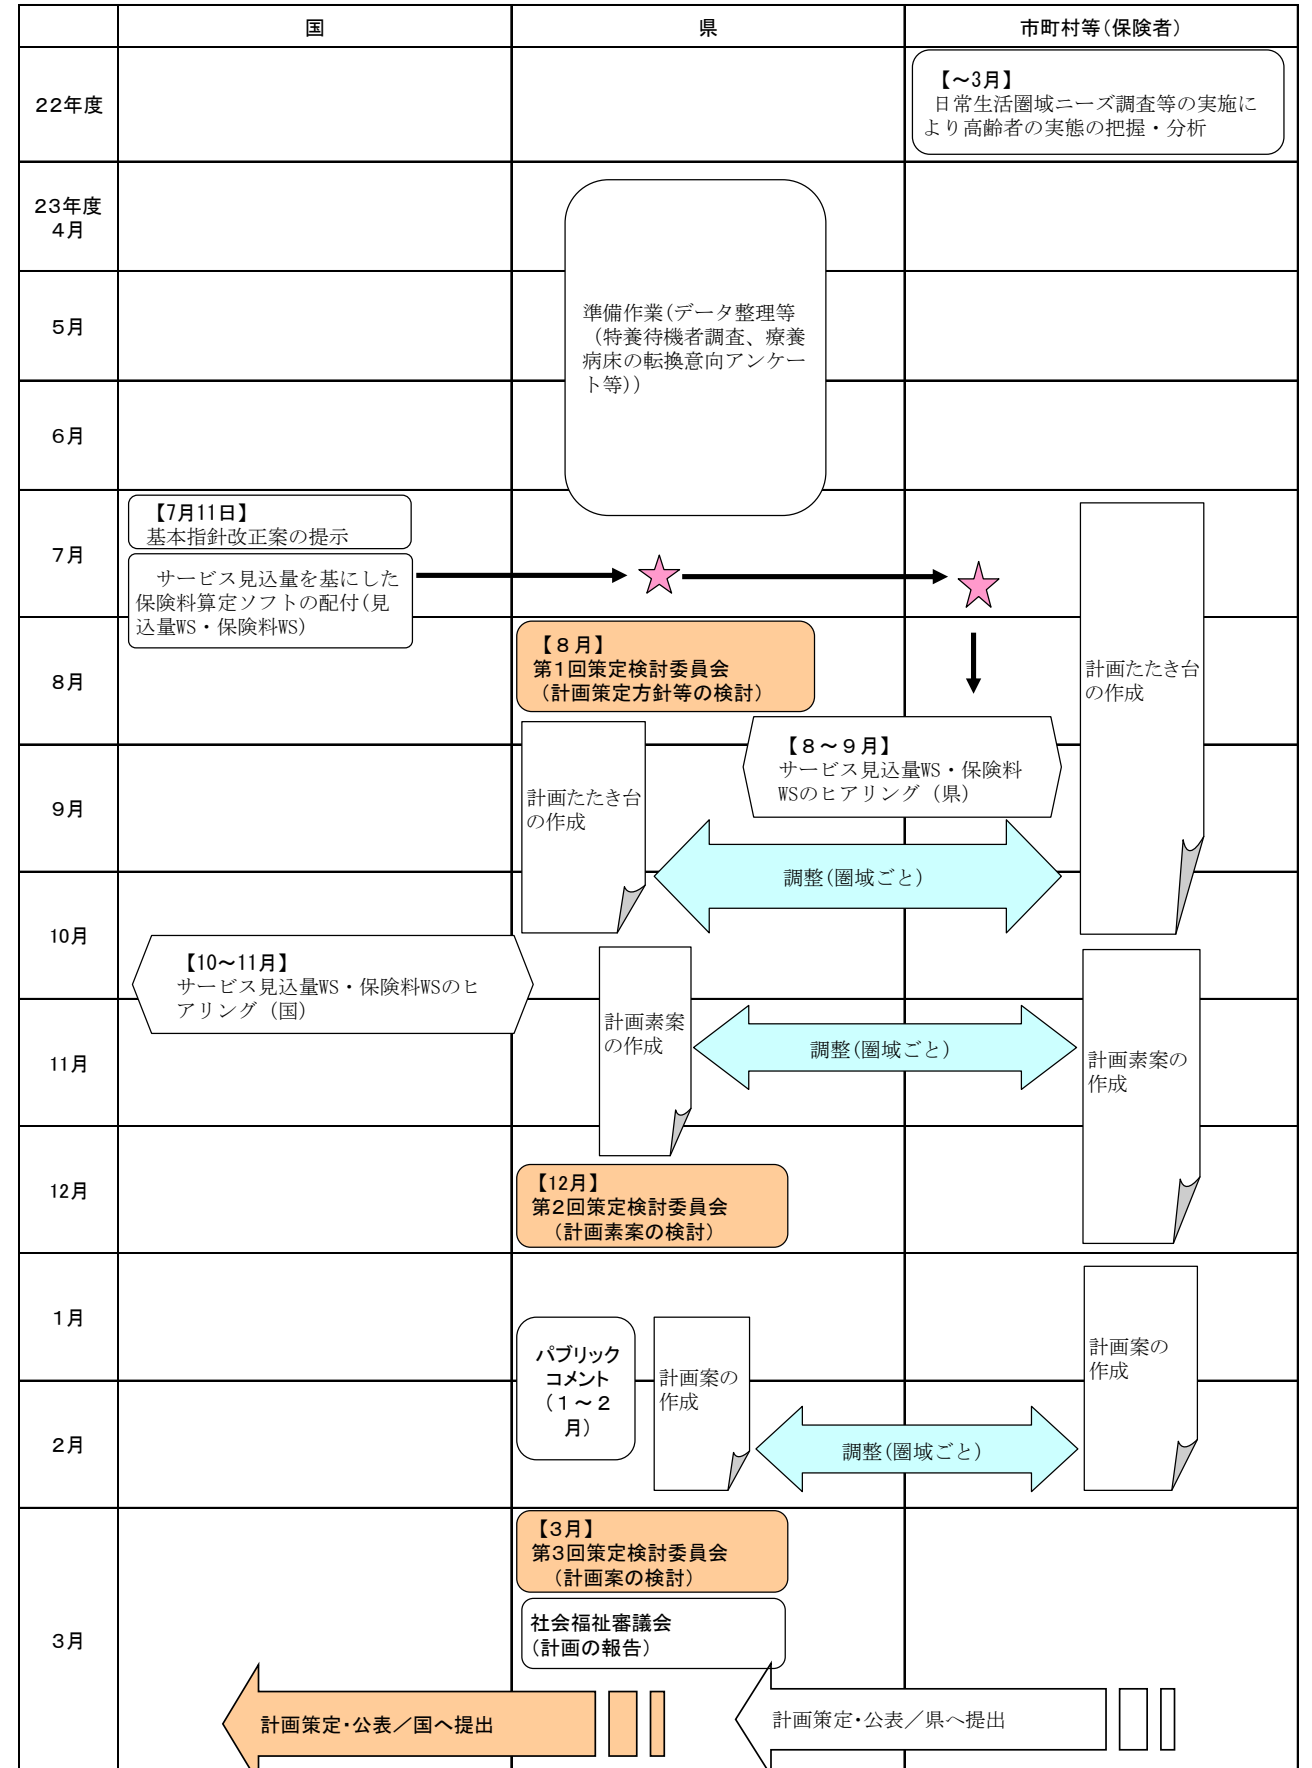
| | 国 | 県 | 市町村等(保険者) |
|---|---|---|---|
| 22年度 | | | 【～3月】 日常生活圏域ニーズ調査等の実施により高齢者の実態の把握・分析 |
| 23年度 4月 | | | |
| 5月 | | 準備作業(データ整理等（特養待機者調査、療養病床の転換意向アンケート等)) | |
| 6月 | | | |
| 7月 | 【7月11日】 基本指針改正案の提示 サービス見込量を基にした保険料算定ソフトの配付(見込量WS・保険料WS) | | |
| 8月 | | 【８月】 第1回策定検討委員会 （計画策定方針等の検討） | 計画たたき台の作成 |
| 9月 | | 計画たたき台の作成 | 【８～９月】 サービス見込量WS・保険料WSのヒアリング（県） |
| 10月 | | 調整(圏域ごと) | |
| 11月 | 【10～11月】 サービス見込量WS・保険料WSのヒアリング（国） | 計画素案の作成 調整(圏域ごと) | 計画素案の作成 |
| 12月 | | 【12月】 第2回策定検討委員会 （計画素案の検討） | |
| 1月 | | パブリックコメント（１～２月） | 計画案の作成 |
| 2月 | | 計画案の作成 調整(圏域ごと) | |
| 3月 | 計画策定･公表／国へ提出 | 【3月】 第3回策定検討委員会 （計画案の検討） 社会福祉審議会 (計画の報告) | 計画策定･公表／県へ提出 |